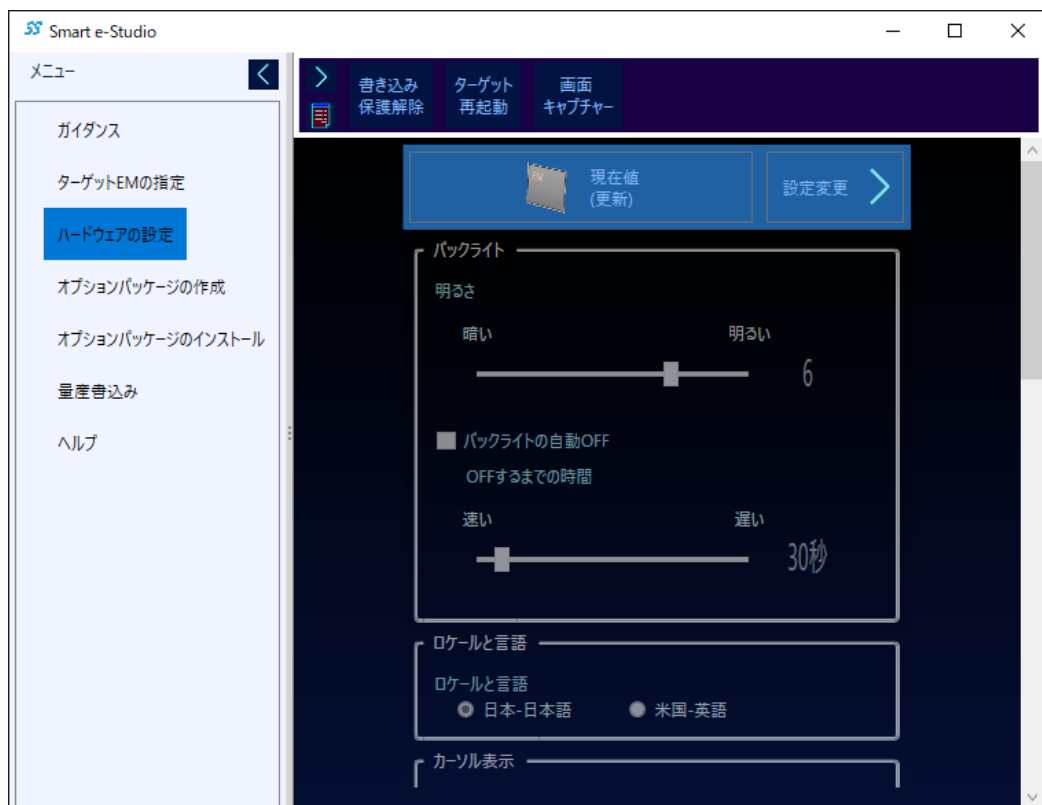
Smart e-Studio

メニュー

ガイダンス

ターゲットEMの指定

ハードウェアの設定

オプションパッケージの作成

オプションパッケージのインストール

量産書込み

ヘルプ

書き込み
保護解除

ターゲット
再起動

画面
キャプチャー

現在値
(更新)

設定変更

バックライト

明るさ

暗い

明るい

6

バックライトの自動OFF

OFFするまでの時間

速い

遅い

30秒

ロケールと言語

ロケールと言語

日本-日本語

米国-英語

カーソル表示